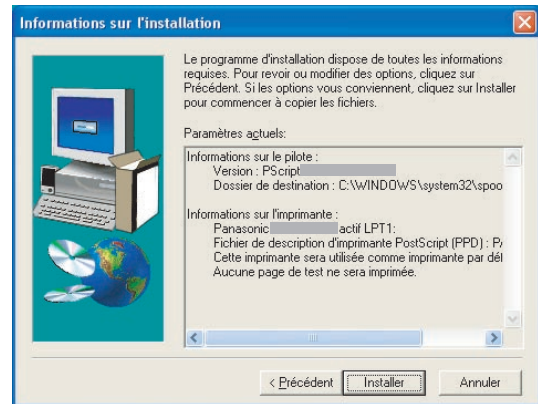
Informations sur l'installation

Le programme d'installation dispose de toutes les informations requises. Pour revoir ou modifier des options, cliquez sur Précédent. Si les options vous conviennent, cliquez sur Installer pour commencer à copier les fichiers.

Paramètres actuels:

Informations sur le pilote :
Version : PScript
Dossier de destination : C:\WINDOWS\system32\spoo

Informations sur l'imprimante :
Panasonic actif LPT1:
Fichier de description d'imprimante PostScript (PPD) : P
Cette imprimante sera utilisée comme imprimante par déf
Aucune page de test ne sera imprimée.

< Précédent | Installer | Annuler